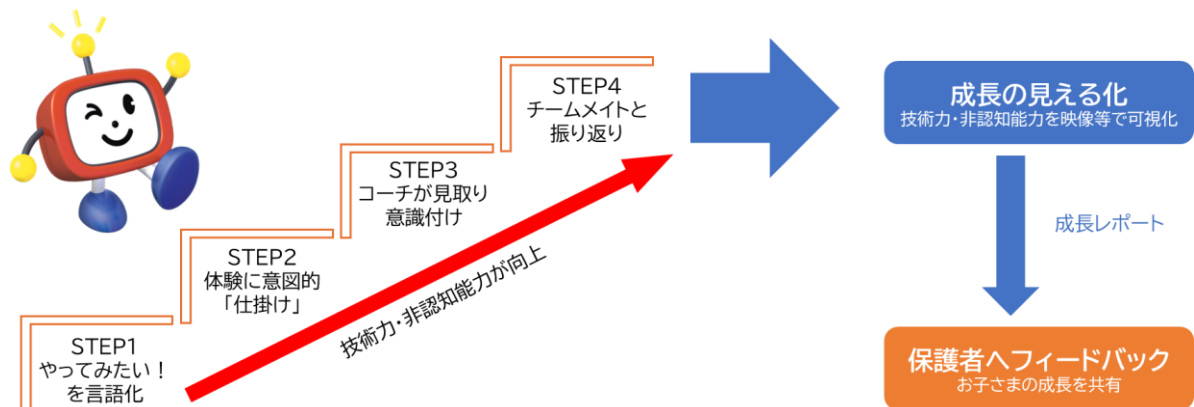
STEP1
やってみたい！
を言語化

STEP2
体験に意図的
「仕掛け」

STEP3
コーチが見取り
意識付け

STEP4
チームメイトと
振り返り

技術力・非認知能力が向上

成長の見える化
技術力・非認知能力を映像等で可視化

成長レポート

保護者へフィードバック
お子さまの成長を共有